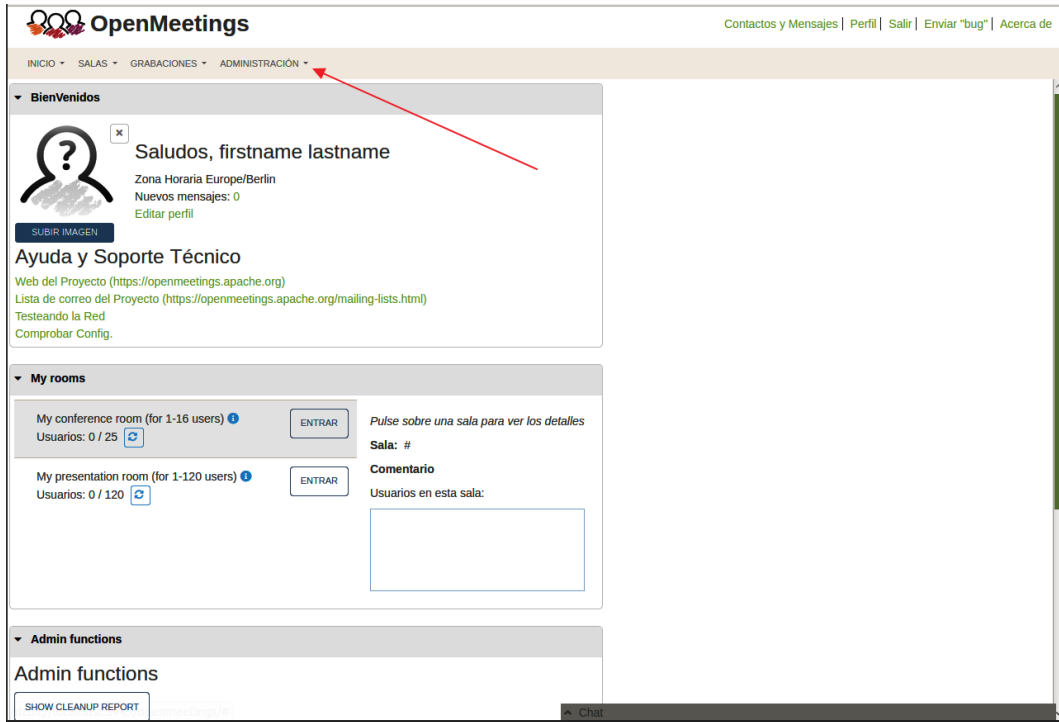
OpenMeetings

Contactos y Mensajes | Perfil | Salir | Enviar "bug" | Acerca de

INICIO ▾ SALAS ▾ GRABACIONES ▾ ADMINISTRACIÓN ▾

BienVenidos

Saludos, firstname lastname
Zona Horaria Europe/Berlin
Nuevos mensajes: 0
Editar perfil

SUBIR IMAGEN

Ayuda y Soporte Técnico
Web del Proyecto (https://openmeetings.apache.org)
Lista de correo del Proyecto (https://openmeetings.apache.org/mailing-lists.html)
Testeando la Red
Comprobar Config.

My rooms

My conference room (for 1-16 users)
Usuarios: 0 / 25
ENTRAR

My presentation room (for 1-120 users)
Usuarios: 0 / 120
ENTRAR

Pulse sobre una sala para ver los detalles
Sala: #
Comentario
Usuarios en esta sala:

Admin functions

Admin functions

SHOW CLEANUP REPORT

Chat